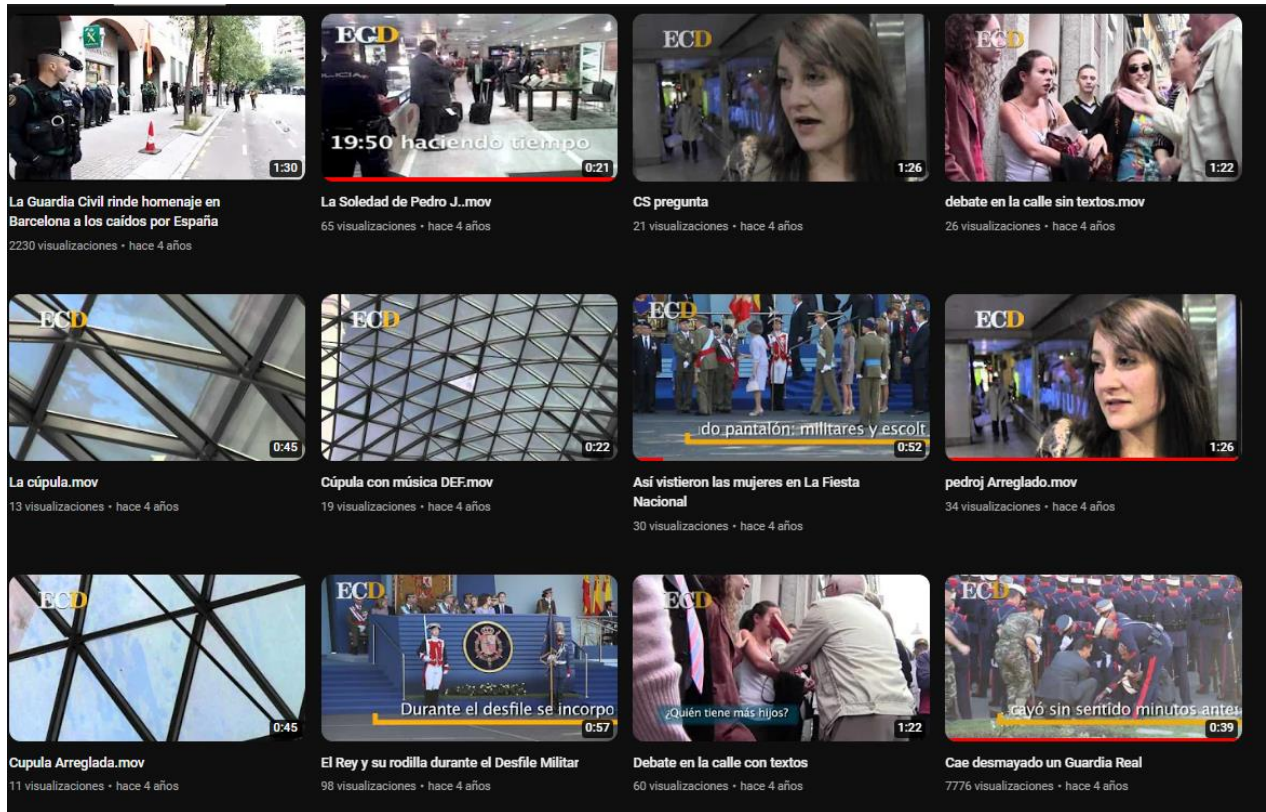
1:30
La Guardia Civil rinde homenaje en Barcelona a los caídos por España
2230 visualizaciones • hace 4 años

ECD
19:50 haciendo tiempo
0:21
La Soledad de Pedro J..mov
65 visualizaciones • hace 4 años

ECD
1:26
CS pregunta
21 visualizaciones • hace 4 años

ECD
1:22
debate en la calle sin textos.mov
26 visualizaciones • hace 4 años

ECD
0:45
La cúpula.mov
13 visualizaciones • hace 4 años

ECD
0:22
Cúpula con música DEF.mov
19 visualizaciones • hace 4 años

ECD
do pantalón: militares y escolt
0:52
Así vistieron las mujeres en La Fiesta Nacional
30 visualizaciones • hace 4 años

ECD
1:26
pedroj Arreglado.mov
34 visualizaciones • hace 4 años

ECD
0:45
Cupula Arreglada.mov
11 visualizaciones • hace 4 años

ECD
Durante el desfile se incorpo
0:57
El Rey y su rodilla durante el Desfile Militar
98 visualizaciones • hace 4 años

ECD
¿Quién tiene más hijos?
1:22
Debate en la calle con textos
60 visualizaciones • hace 4 años

ECD
cayó sin sentido minutos antes
0:39
Cae desmayado un Guardia Real
7776 visualizaciones • hace 4 años